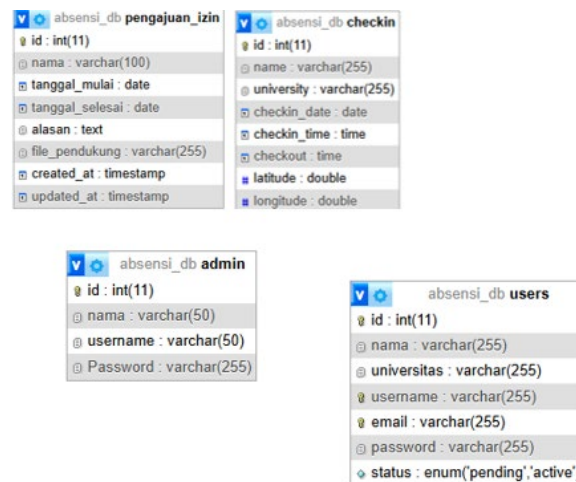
absensi_db pengajuan_izin
id : int(11)
nama : varchar(100)
tanggal_mulai : date
tanggal_selesai : date
alasan : text
file_pendukung : varchar(255)
created_at : timestamp
updated_at : timestamp

absensi_db checkin
id : int(11)
name : varchar(255)
university : varchar(255)
checkin_date : date
checkin_time : time
checkout : time
latitude : double
longitude : double

absensi_db admin
id : int(11)
nama : varchar(50)
username : varchar(50)
Password : varchar(255)

absensi_db users
id : int(11)
nama : varchar(255)
universitas : varchar(255)
username : varchar(255)
email : varchar(255)
password : varchar(255)
status : enum('pending','active'